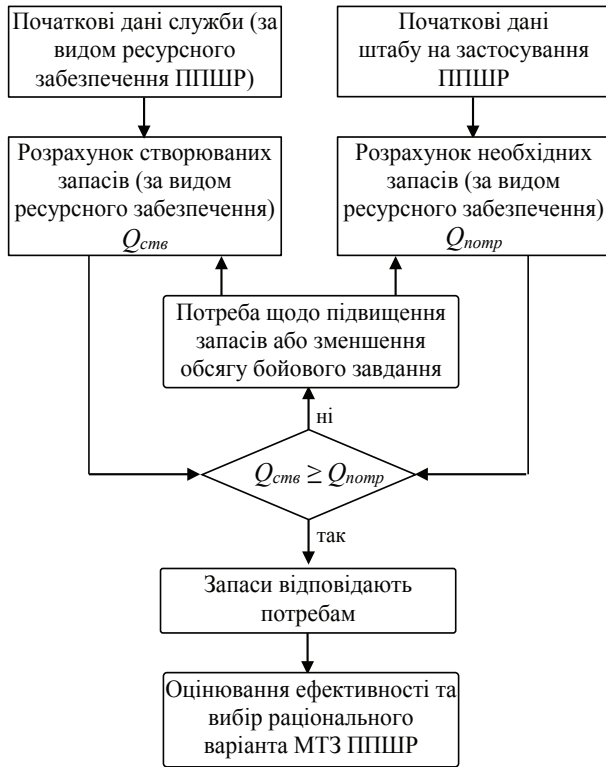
Початкові дані служби (за видом ресурсного забезпечення ППШР)

Початкові дані штабу на застосування ППШР

Розрахунок створюваних запасів (за видом ресурсного забезпечення) $Q_{ств}$

Розрахунок необхідних запасів (за видом ресурсного забезпечення) $Q_{потр}$

Потреба щодо підвищення запасів або зменшення обсягу бойового завдання

ні

$Q_{ств} \geq Q_{потр}$

так

Запаси відповідають потребам

Оцінювання ефективності та вибір раціонального варіанта МТЗ ППШР